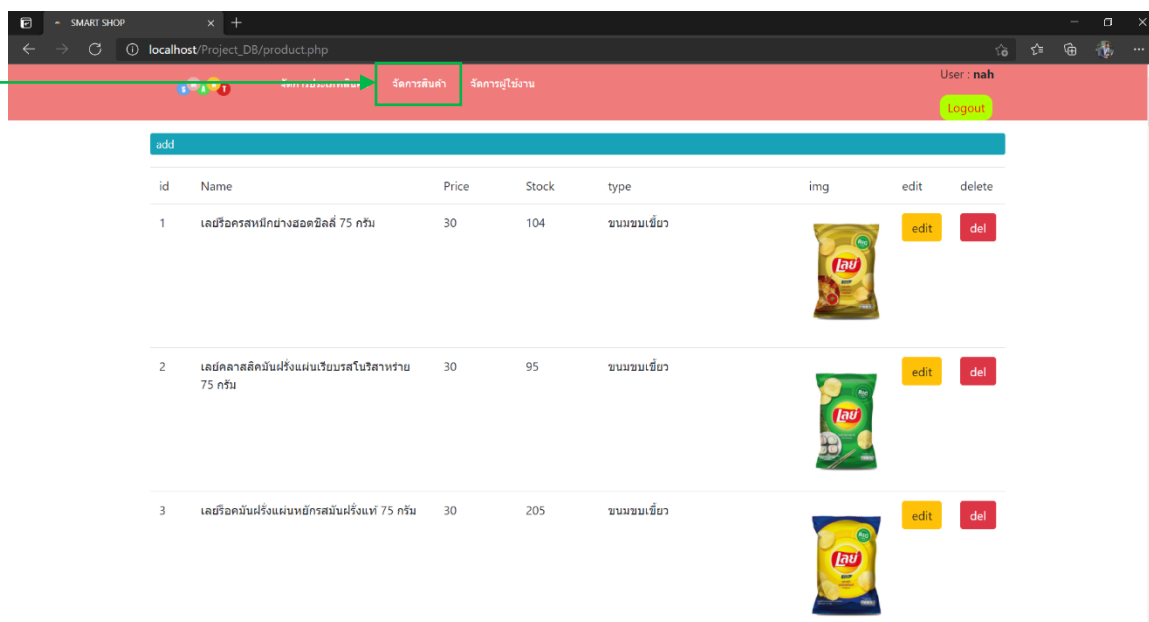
SMART SHOP
localhost/Project_DB/product.php

จัดการประเภทสินค้า จัดการสินค้า จัดการผู้ใช้งาน
User : nah
Logout

add

| id | Name | Price | Stock | type | img | edit | delete |
|---|---|---|---|---|---|---|---|
| 1 | เลย์ร็อครสหมึกย่างฮอตชิลลี่ 75 กรัม | 30 | 104 | ขนมขบเขี้ยว | เลย์ | edit | del |
| 2 | เลย์คลาสสิคมันฝรั่งแผ่นเรียบรสโนริสาหร่าย 75 กรัม | 30 | 95 | ขนมขบเขี้ยว | เลย์ | edit | del |
| 3 | เลย์ร็อคมันฝรั่งแผ่นหยักรสมันฝรั่งแท้ 75 กรัม | 30 | 205 | ขนมขบเขี้ยว | เลย์ | edit | del |